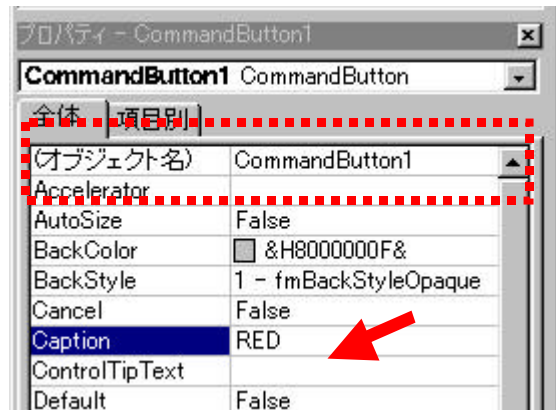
プロパティ – CommandButton1

CommandButton1 CommandButton

全体 項目別

| | |
|---|---|
| (オブジェクト名) | CommandButton1 |
| Accelerator | |
| AutoSize | False |
| BackColor | &H8000000F& |
| BackStyle | 1 – fmBackStyleOpaque |
| Cancel | False |
| Caption | RED |
| ControlTipText | |
| Default | False |